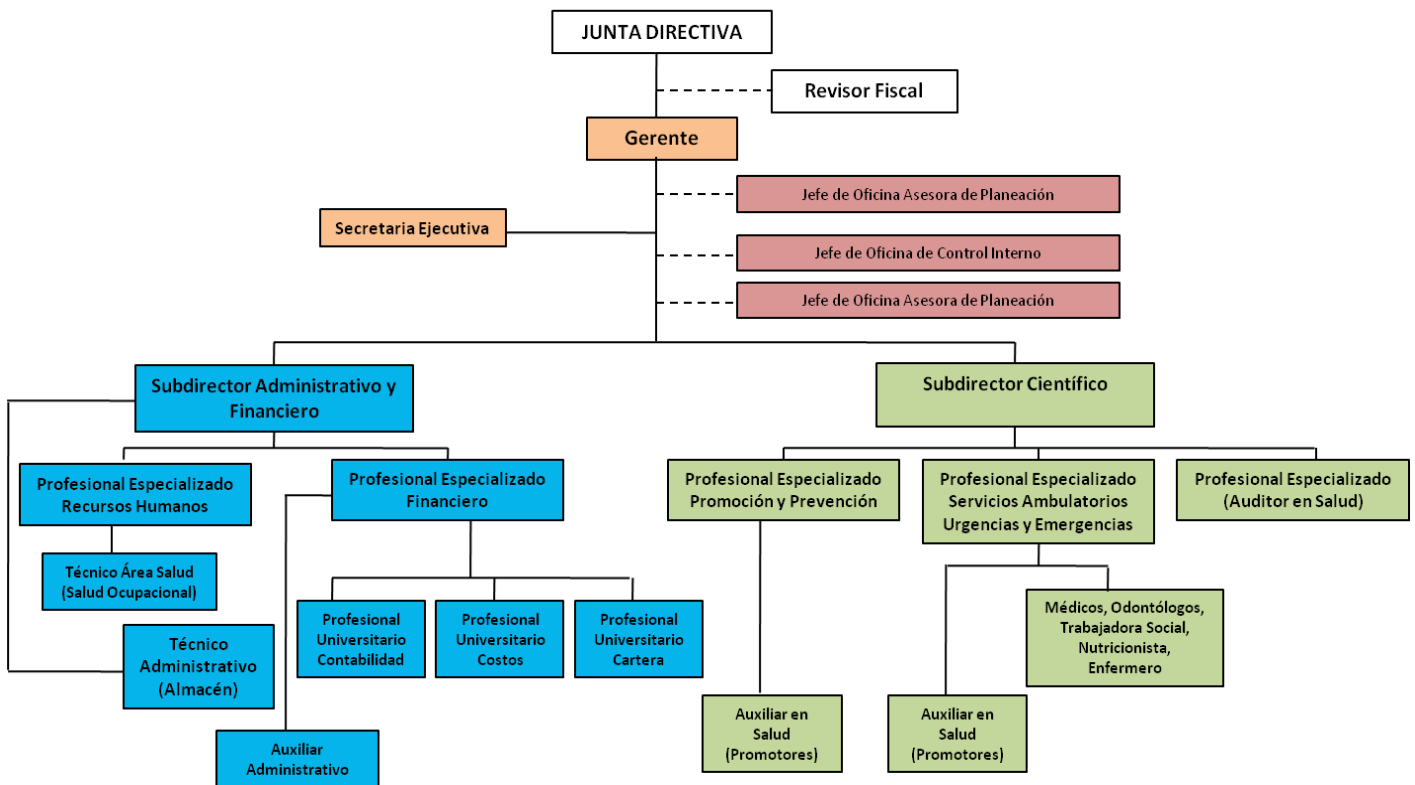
JUNTA DIRECTIVA

Revisor Fiscal

Gerente

Jefe de Oficina Asesora de Planeación

Secretaria Ejecutiva

Jefe de Oficina de Control Interno

Jefe de Oficina Asesora de Planeación

Subdirector Administrativo y Financiero

Subdirector Científico

Profesional Especializado Recursos Humanos

Profesional Especializado Financiero

Profesional Especializado Promoción y Prevención

Profesional Especializado Servicios Ambulatorios Urgencias y Emergencias

Profesional Especializado (Auditor en Salud)

Técnico Área Salud (Salud Ocupacional)

Profesional Universitario Contabilidad

Profesional Universitario Costos

Profesional Universitario Cartera

Médicos, Odontólogos, Trabajadora Social, Nutricionista, Enfermero

Técnico Administrativo (Almacén)

Auxiliar en Salud (Promotores)

Auxiliar en Salud (Promotores)

Auxiliar Administrativo